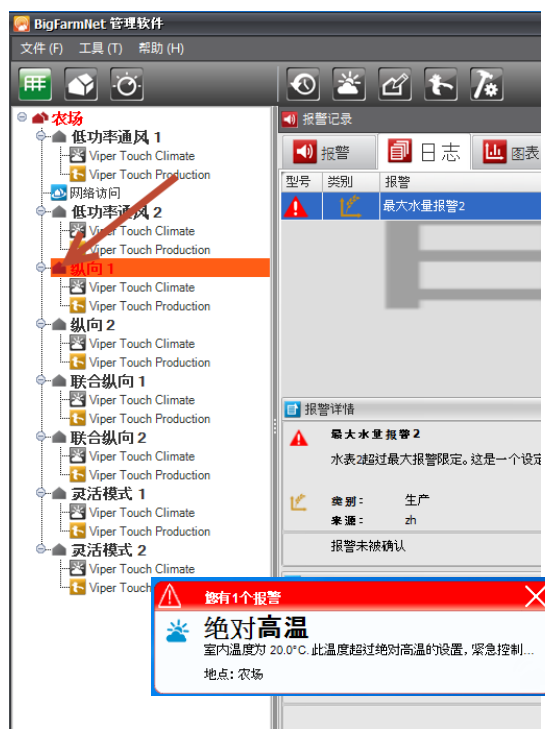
BigFarmNet 管理软件
文件 (F) 工具 (T) 帮助 (H)

农场
低功率通风 1
Viper Touch Climate
Viper Touch Production
网络访问
低功率通风 2
Viper Touch Climate
Viper Touch Production
纵向 1
Viper Touch Climate
Viper Touch Production
纵向 2
Viper Touch Climate
Viper Touch Production
联合纵向 1
Viper Touch Climate
Viper Touch Production
联合纵向 2
Viper Touch Climate
Viper Touch Production
灵活模式 1
Viper Touch Climate
Viper Touch Production
灵活模式 2
Viper Touch Climate
Viper Touch

报警记录
报警
日志
图表

| 型号 | 类别 | 报警 |
|---|---|---|
| | | 最大水量报警2 |

报警详情
最大水量报警 2
水表2超过最大报警限定。这是一个设定
类别： 生产
来源： zh
报警未被确认

您有1个报警
绝对高温
室内温度为 20.0°C. 此温度超过绝对高温的设置, 紧急控制...
地点: 农场